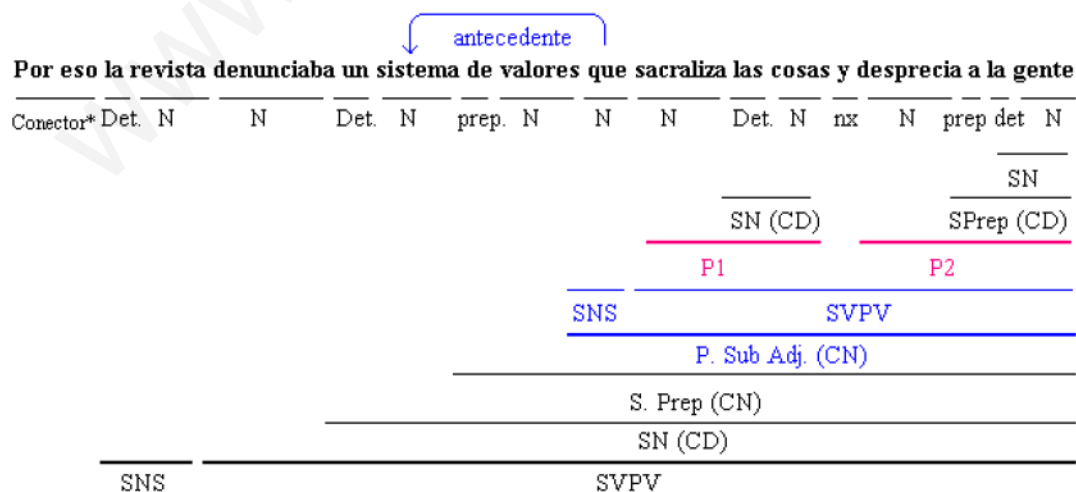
antecedente

Por eso la revista denunciaba un sistema de valores que sacraliza las cosas y desprecia a la gente

Conector* Det. N N Det. N prep. N N N Det. N nx N prep det N

SN

SN (CD) SPrep (CD)

P1 P2

SNS SVPV

P. Sub Adj. (CN)

S. Prep (CN)

SN (CD)

SNS SVPV